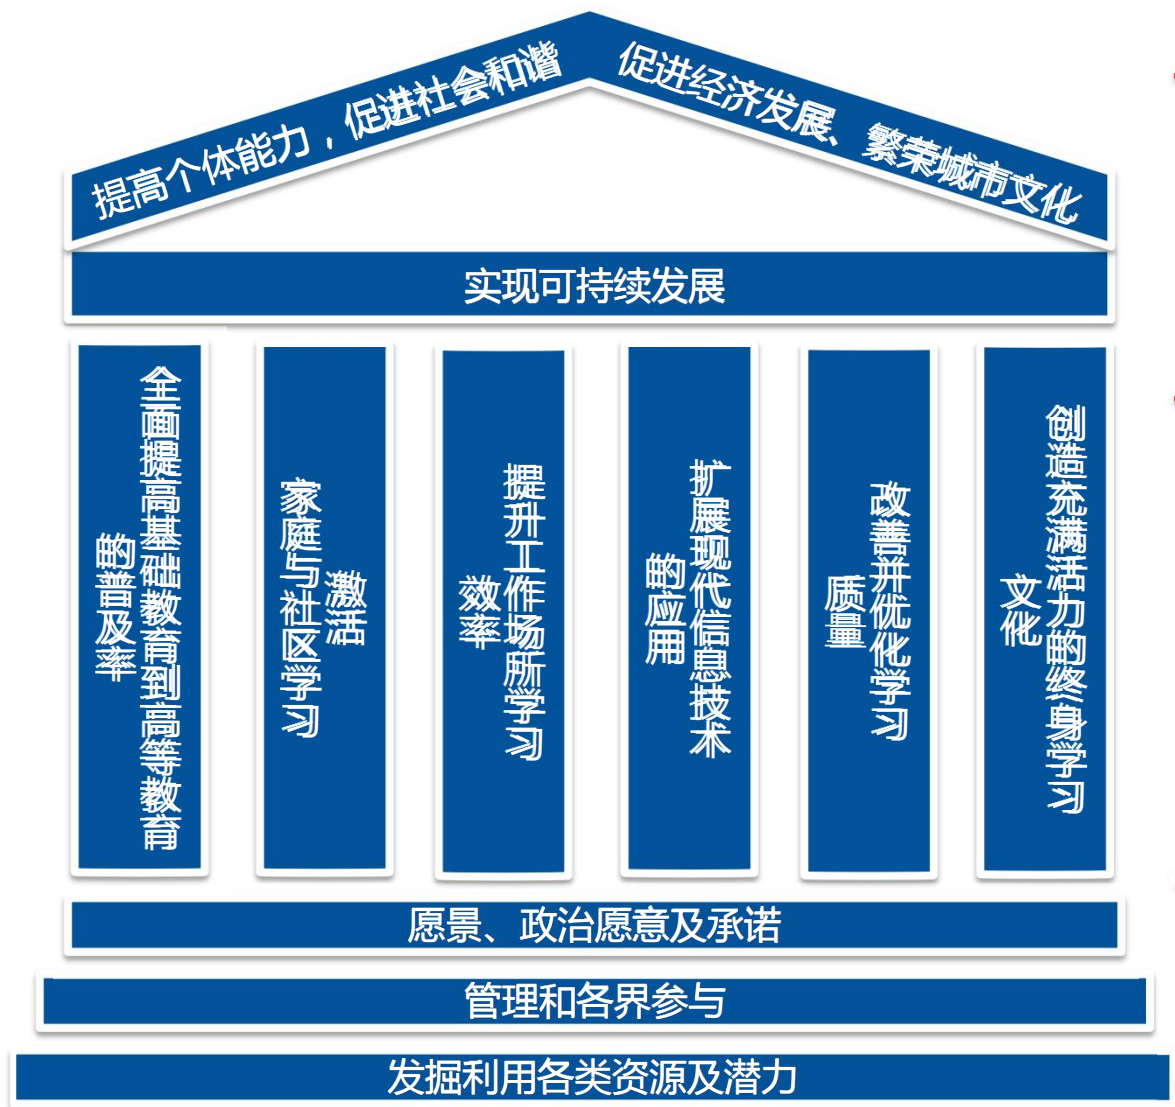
提高个体能力，促进社会和谐

促进经济发展、繁荣城市文化

实现可持续发展

全面提高基础教育到高等教育的普及率

激活家庭与社区学习

提升工作场所学习效率

扩展现代信息技术的应用

改善并优化学习质量

创造充满活力的终身学习文化

愿景、政治愿意及承诺

管理和各界参与

发掘利用各类资源及潜力